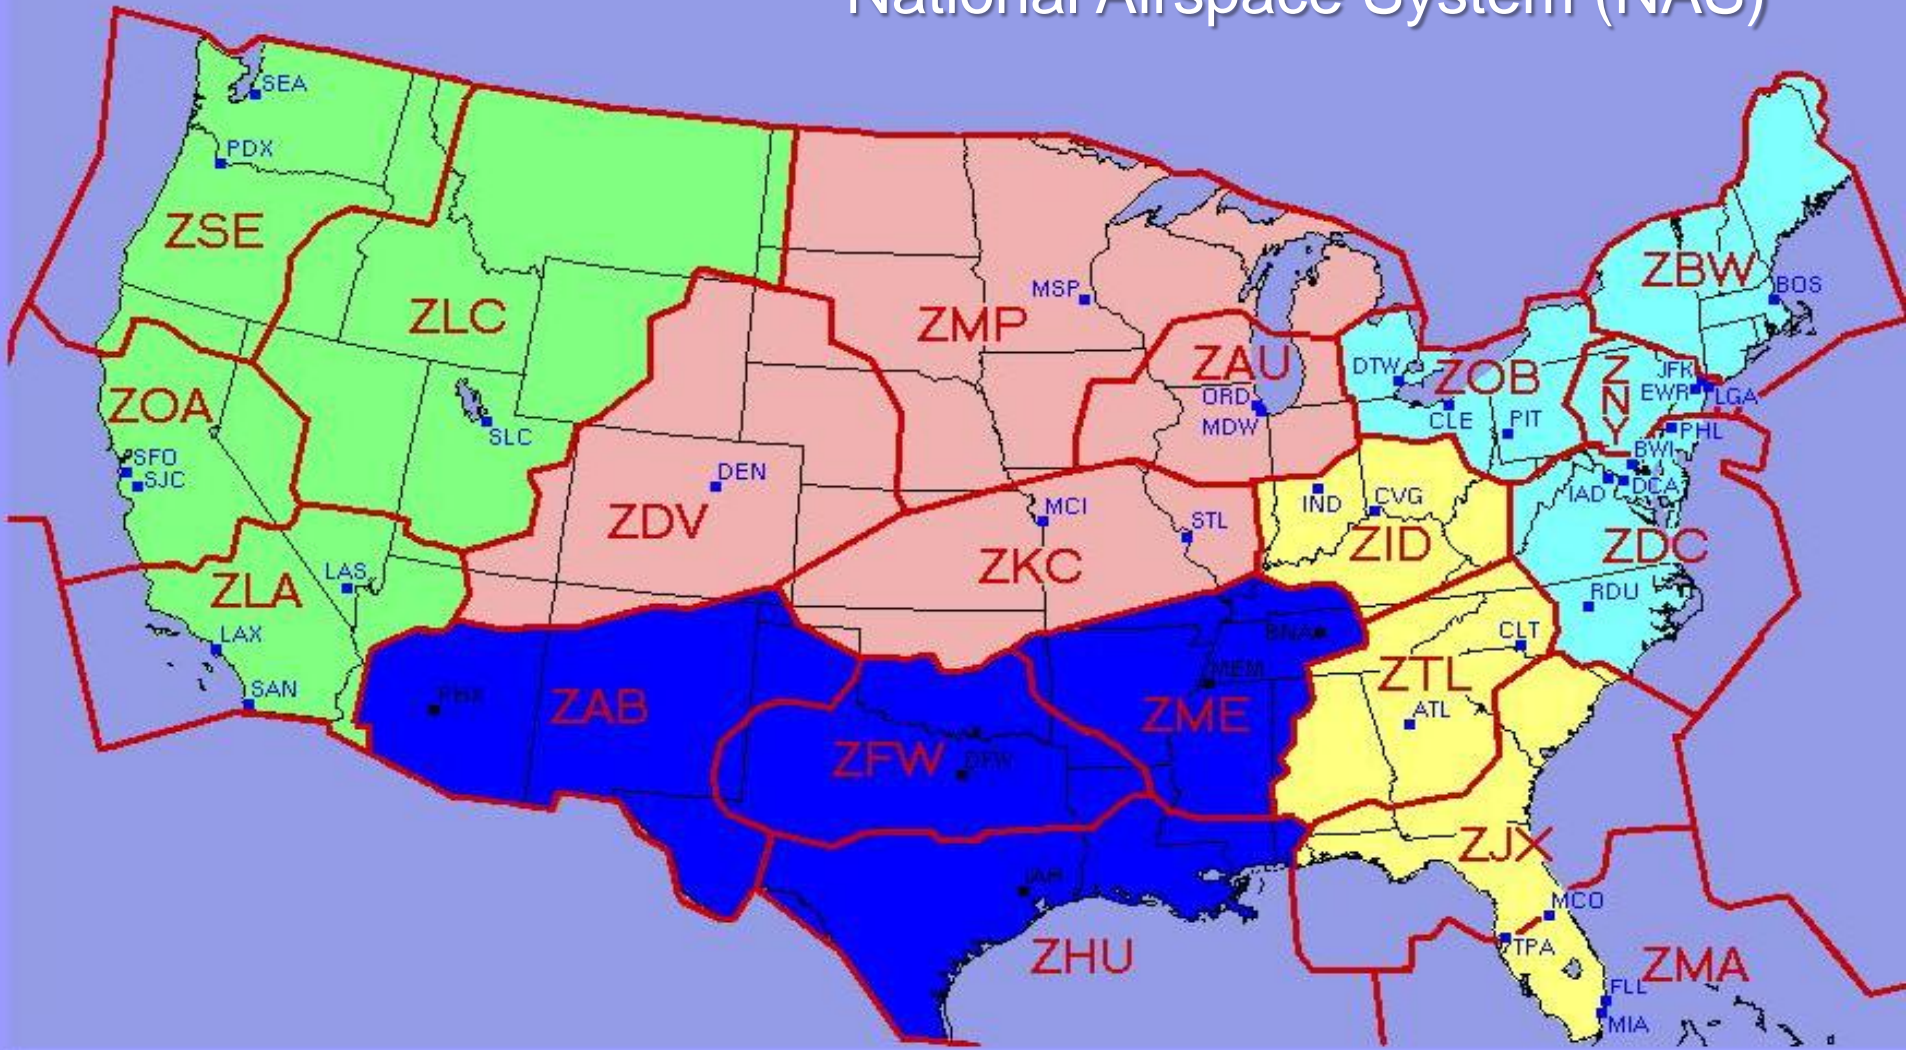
National Airspace System (NAS)

SEA
PDX
ZSE
ZLC
ZOA
SFO
SJC
SLC
ZLA
LAS
LAX
SAN
DEN
ZDV
MSP
ZMP
ZAU
ORD
MDW
MCI
ZKC
STL
ZBW
BOS
DTW
ZOB
CLE
PIT
ZNY
JFK
EWR
LGA
PHL
BWI
IAD
DCA
ZDC
RDU
IND
CVG
ZID
CLT
ZTL
ATL
BNA
MEM
ZME
PHX
ZAB
ZFW
DFW
IAH
ZHU
ZJX
MCO
TPA
FLL
MIA
ZMA